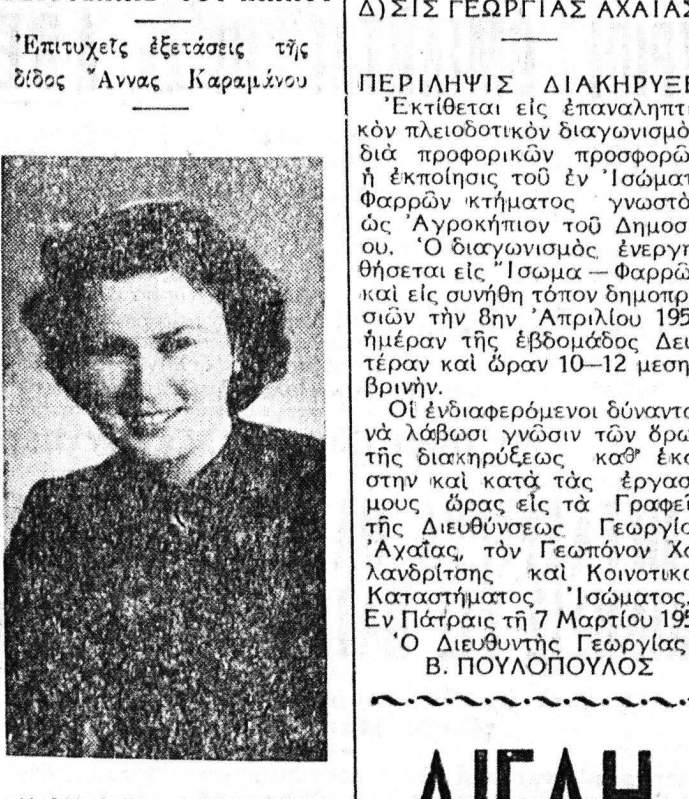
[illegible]

Ἐπιτυχεῖς ἐξετάσεις τῆς δίδος Ἄννας Καραμάνου

Δ)ΣΙΣ ΓΕΩΡΓΙΑΣ ΑΧΑΪΑΣ

ΠΕΡΙΛΗΨΙΣ ΔΙΑΚΗΡΥΞΕ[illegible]

Ἐκτίθεται εἰς ἐπαναληπτι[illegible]κὸν πλειοδοτικὸν διαγωνισμὸ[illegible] διὰ προφορικῶν προσφορῶ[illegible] ἡ ἐκποίησις τοῦ ἐν Ἰσώματ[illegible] Φαρρῶν κτήματος γνωστο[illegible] ὡς Ἀγροκήπιον τοῦ Δημοσ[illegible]ου. Ὁ διαγωνισμὸς ἐνεργη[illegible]θήσεται εἰς Ἴσωμα — Φαρρῶ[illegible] καὶ εἰς συνήθη τόπον δημοπρ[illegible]σιῶν τὴν 8ην Ἀπριλίου 195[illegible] ἡμέραν τῆς ἑβδομάδος Δευ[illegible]τέραν καὶ ὥραν 10—12 μεσημ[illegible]βρινήν.

Οἱ ἐνδιαφερόμενοι δύναντα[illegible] νὰ λάβωσι γνῶσιν τῶν ὅρω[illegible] τῆς διακηρύξεως καθ' ἑκα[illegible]στην καὶ κατὰ τὰς ἐργασ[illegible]μους ὥρας εἰς τὰ Γραφεῖ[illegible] τῆς Διευθύνσεως Γεωργία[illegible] Ἀχαΐας, τὸν Γεωπόνον Χα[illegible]λανδρίτσης καὶ Κοινοτικο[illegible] Καταστήματος Ἰσώματος. Ἐν Πάτραις τῇ 7 Μαρτίου 195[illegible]

Ὁ Διευθυντὴς Γεωργίας
Β. ΠΟΥΛΟΠΟΥΛΟΣ

ΑΙΓΛΗ